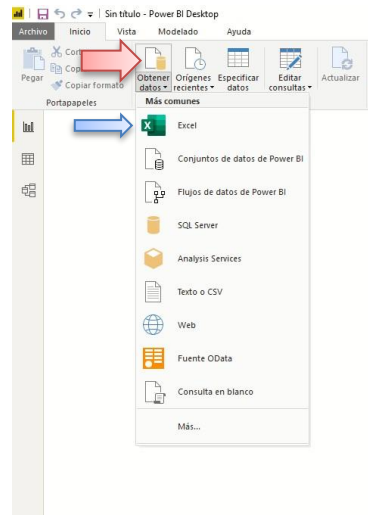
Sin título - Power BI Desktop

Archivo Inicio Vista Modelado Ayuda

Pegar Cor Copi Copiar formato
Portapapeles

Obtener datos
Orígenes recientes
Especificar datos
Editar consultas
Actualizar

Más comunes

Excel

Conjuntos de datos de Power BI

Flujos de datos de Power BI

SQL Server

Analysis Services

Texto o CSV

Web

Fuente OData

Consulta en blanco

Más...